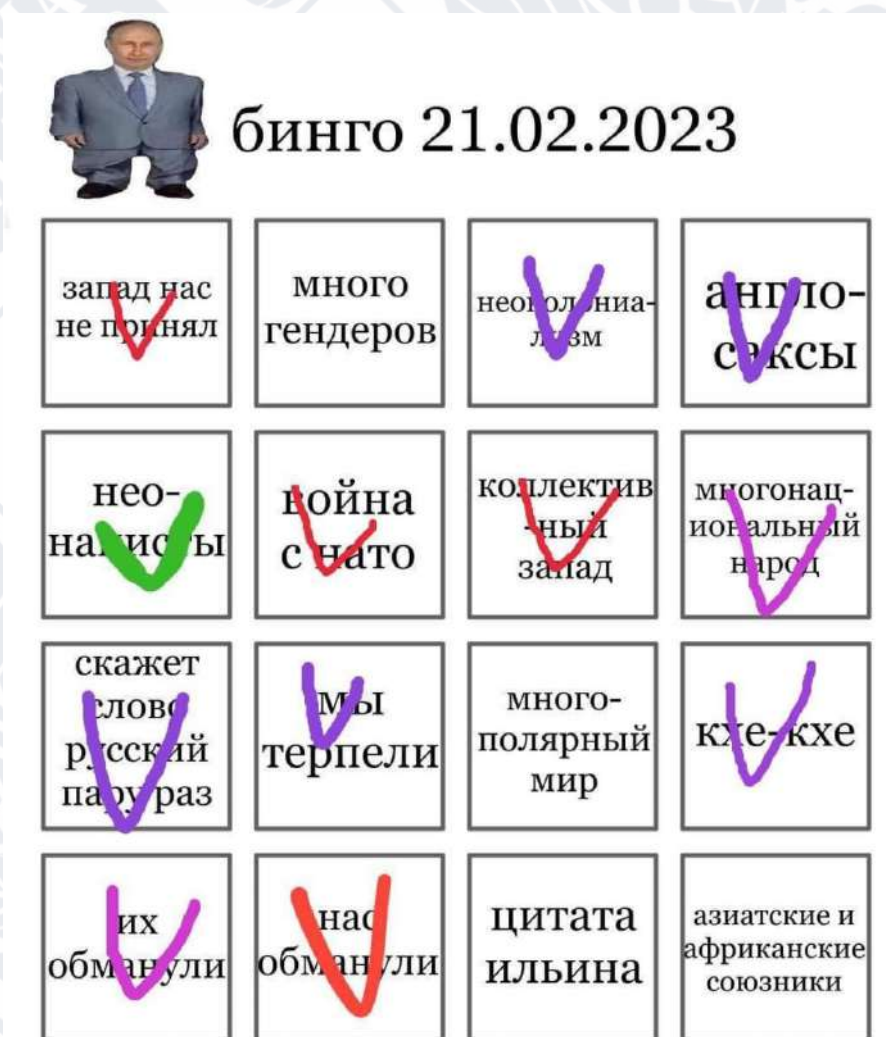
бинго 21.02.2023

| | | | |
|---|---|---|---|
| запад нас не принял | много гендеров | неоколониализм | англосаксы |
| неонацисты | война с нато | коллективный запад | многонациональный народ |
| скажет слово русский пару раз | мы терпели | многополярный мир | кхе-кхе |
| их обманули | нас обманули | цитата ильина | азиатские и африканские союзники |